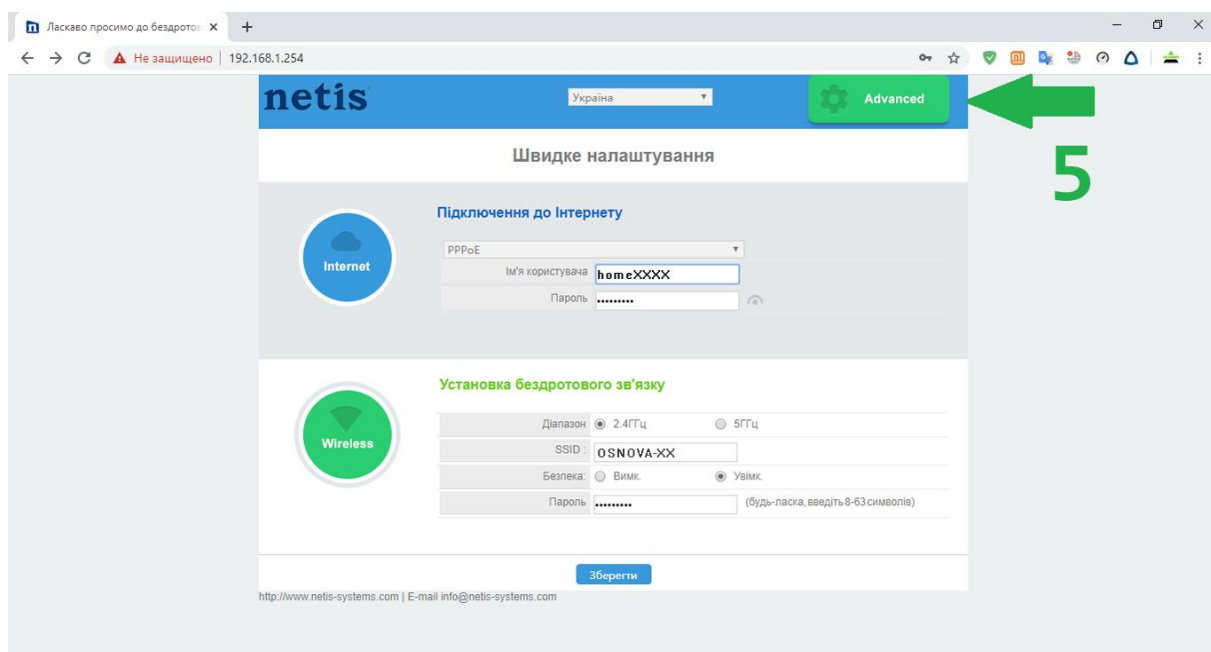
Ласкаво просимо до бездрото ×
Не защищено | 192.168.1.254

netis
Україна
Advanced
5

Швидке налаштування

Internet
Підключення до Інтернету
PPPoE
Ім'я користувача homeXXXX
Пароль ••••••••

Wireless
Установка бездротового зв'язку
Діапазон 2.4ГГц 5ГГц
SSID : OSNOVA-XX
Безпека: Вимк. Увімк.
Пароль •••••••• (будь-ласка, введіть 8-63 символів)

Зберегти

http://www.netis-systems.com | E-mail info@netis-systems.com